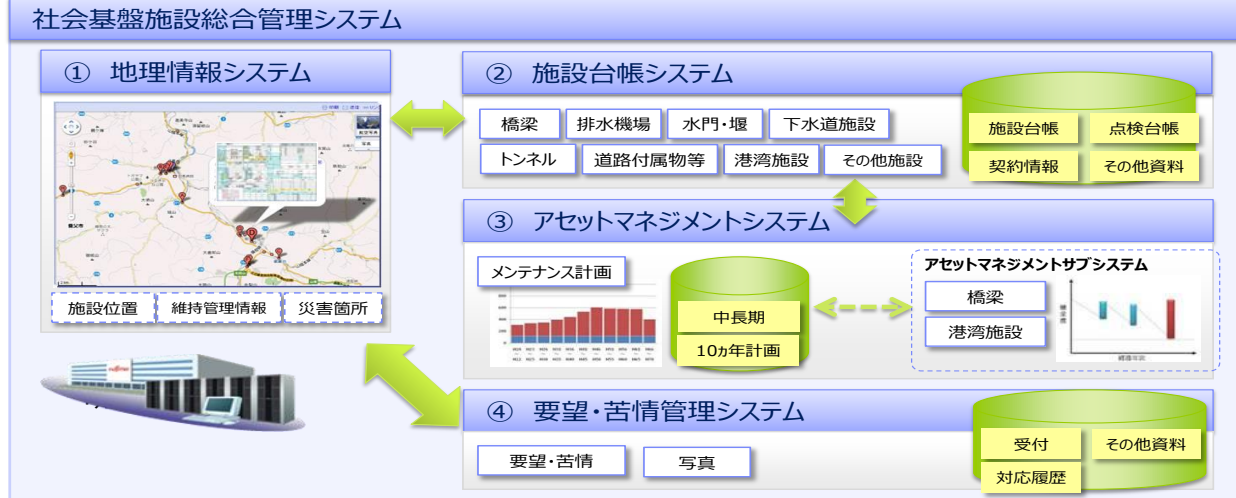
社会基盤施設総合管理システム

① 地理情報システム

施設位置
維持管理情報
災害箇所

② 施設台帳システム

橋梁
排水機場
水門・堰
下水道施設
トンネル
道路付属物等
港湾施設
その他施設

施設台帳
点検台帳
契約情報
その他資料

③ アセットマネジメントシステム

メンテナンス計画

中長期
10ヵ年計画

アセットマネジメントサブシステム
橋梁
港湾施設

④ 要望・苦情管理システム

要望・苦情
写真

受付
その他資料
対応履歴